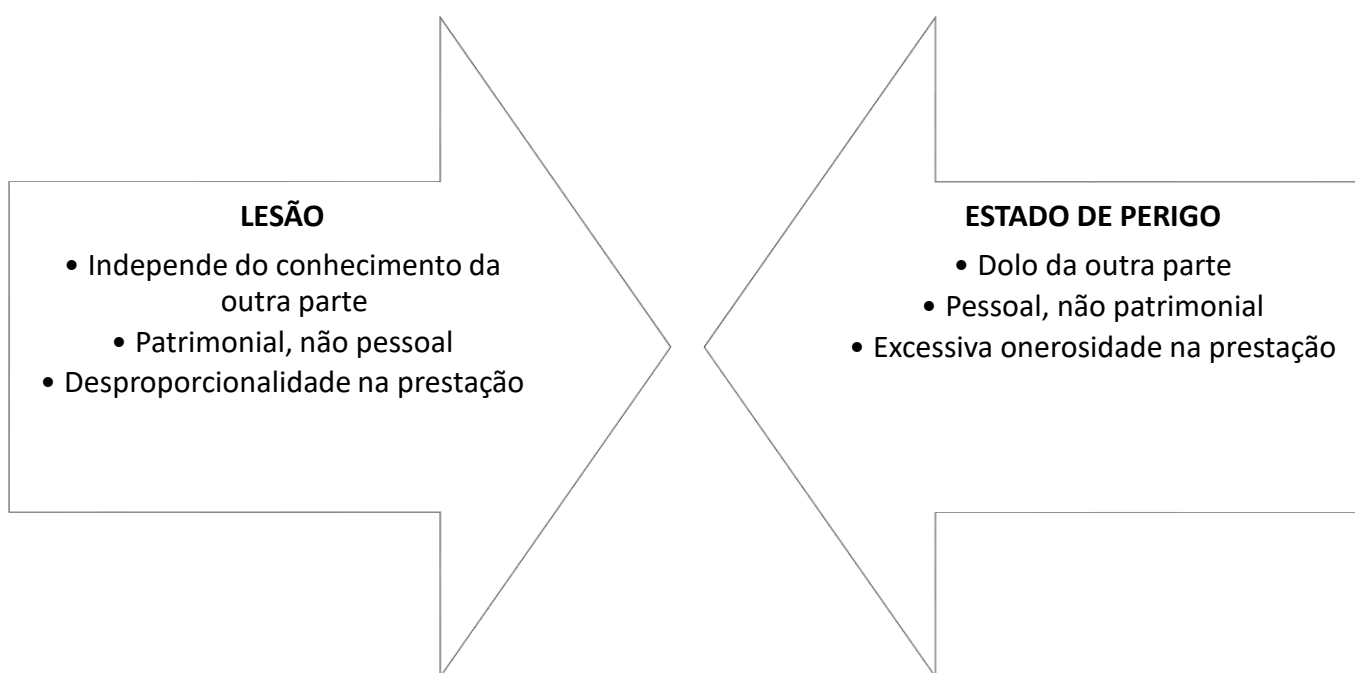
LESÃO

• Independe do conhecimento da outra parte
• Patrimonial, não pessoal
• Desproporcionalidade na prestação

ESTADO DE PERIGO

• Dolo da outra parte
• Pessoal, não patrimonial
• Excessiva onerosidade na prestação